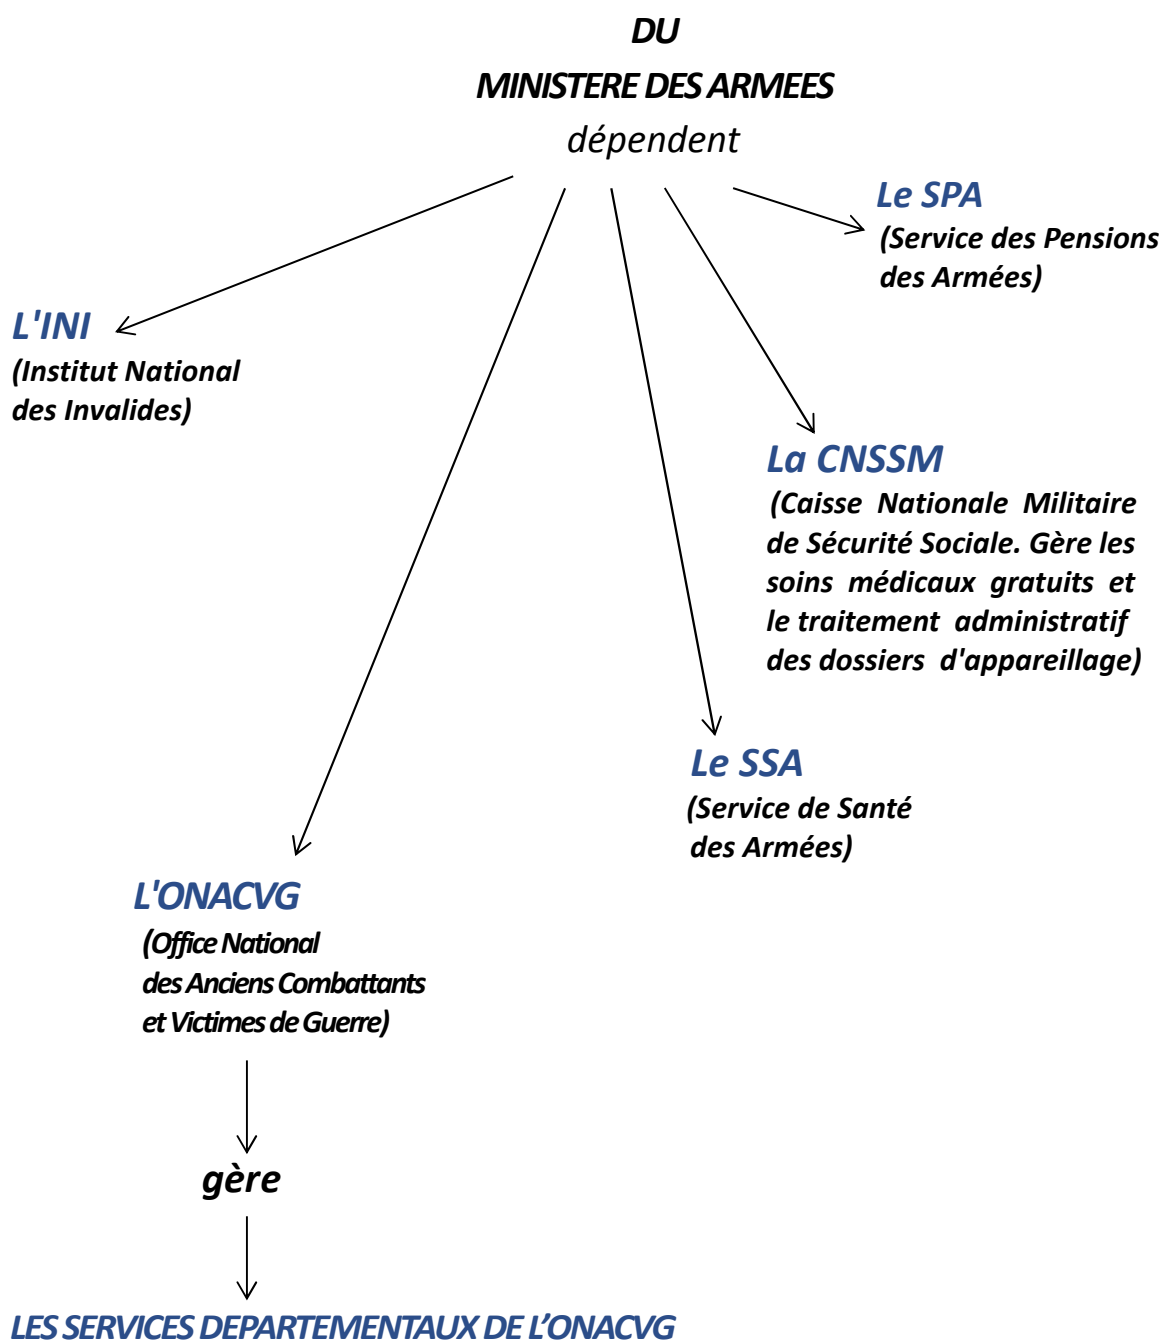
DU
MINISTERE DES ARMEES
dépendent

Le SPA
(Service des Pensions des Armées)

L'INI
(Institut National des Invalides)

La CNSSM
(Caisse Nationale Militaire de Sécurité Sociale. Gère les soins médicaux gratuits et le traitement administratif des dossiers d'appareillage)

Le SSA
(Service de Santé des Armées)

L'ONACVG
(Office National des Anciens Combattants et Victimes de Guerre)

gère

LES SERVICES DEPARTEMENTAUX DE L'ONACVG